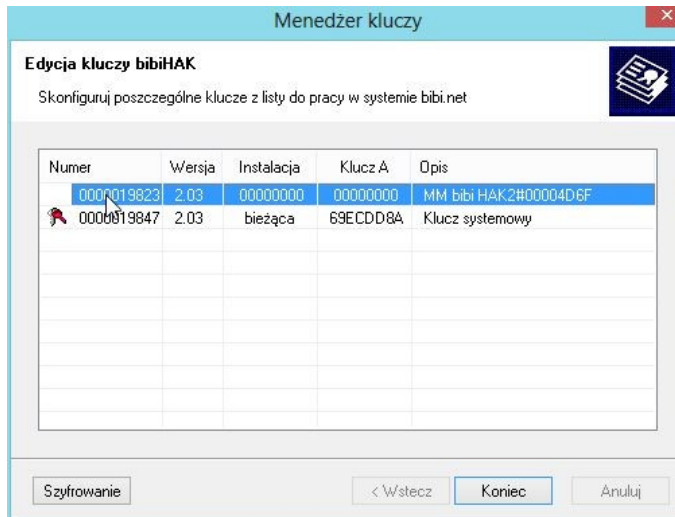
Menedżer kluczy

Edycja kluczy bibiHAK

Skonfiguruj poszczególne klucze z listy do pracy w systemie bibi.net

| Numer | Wersja | Instalacja | Klucz A | Opis |
|---|---|---|---|---|
| 0000019823 | 2.03 | 00000000 | 00000000 | MM bibi HAK2#00004D6F |
| 0000019847 | 2.03 | bieżąca | 69ECDD8A | Klucz systemowy |

Szyfrowanie

< Wstecz

Koniec

Anuluj